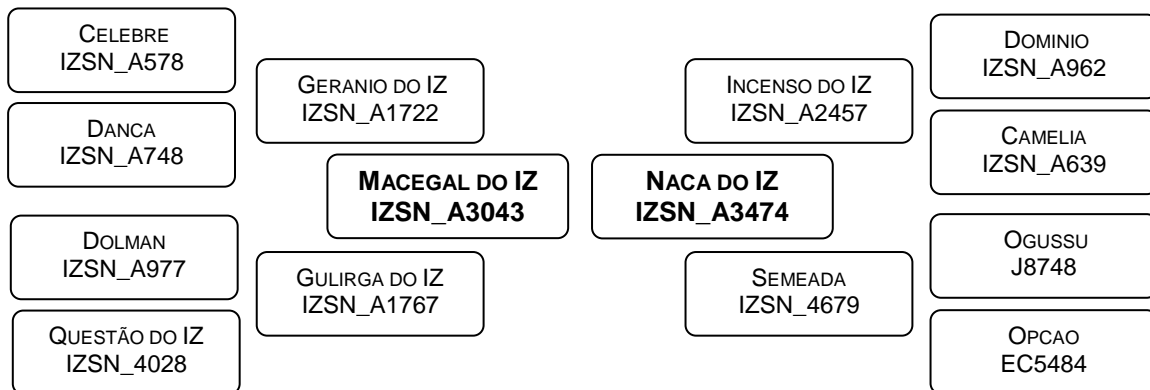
Celebre
IZSN_A578

Danca
IZSN_A748

Dolman
IZSN_A977

Questão do IZ
IZSN_4028

Geranio do IZ
IZSN_A1722

Gulirga do IZ
IZSN_A1767

Macegal do IZ
IZSN_A3043

Naca do IZ
IZSN_A3474

Incenso do IZ
IZSN_A2457

Semeada
IZSN_4679

Dominio
IZSN_A962

Camelia
IZSN_A639

Ogussu
J8748

Opcao
EC5484